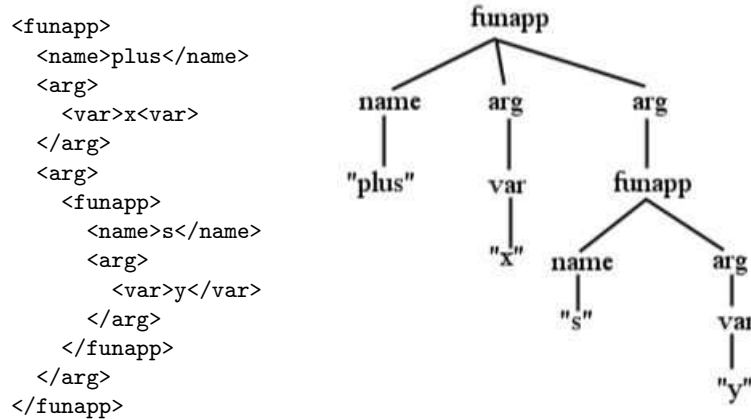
<funapp>
  <name>plus</name>
  <arg>
    <var>x<var>
  </arg>
  <arg>
    <funapp>
      <name>s</name>
      <arg>
        <var>y</var>
      </arg>
    </funapp>
  </arg>
</funapp>

funapp
name
arg
arg
"plus"
var
funapp
"x"
name
arg
"s"
var
"y"